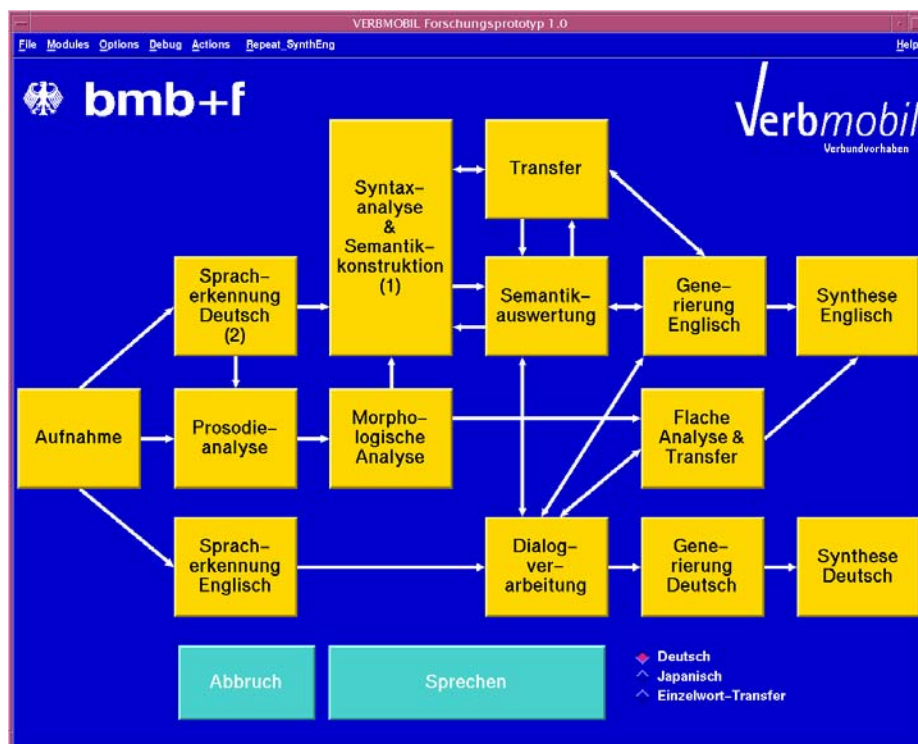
VERBMOBIL Forschungsprototyp 1.0

File Modules Options Debug Actions Repeat_SynthEng Help

bmb+f

Verbmobil
Verbundvorhaben

Syntaxanalyse & Semantikkonstruktion (1)

Transfer

Spracherkennung Deutsch (2)

Semantikauswertung

Generierung Englisch

Synthese Englisch

Aufnahme

Prosodieanalyse

Morphologische Analyse

Flache Analyse & Transfer

Spracherkennung Englisch

Dialogverarbeitung

Generierung Deutsch

Synthese Deutsch

Abbruch

Sprechen

Deutsch
Japanisch
Einzelwort-Transfer